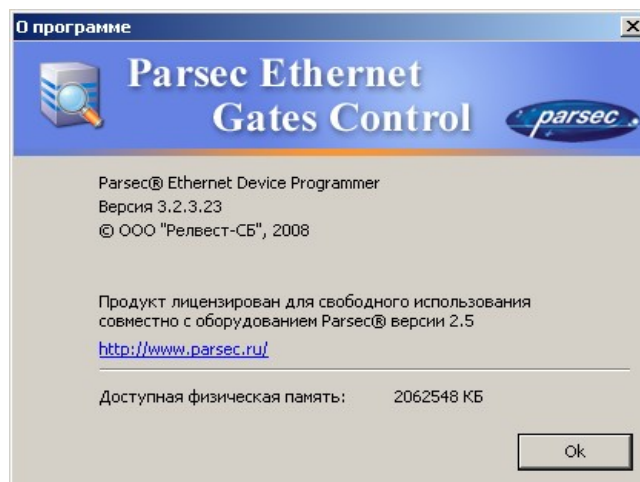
О программе

Parsec Ethernet Gates Control

parsec

Parsec® Ethernet Device Programmer
Версия 3.2.3.23
© ООО "Релвест-СБ", 2008

Продукт лицензирован для свободного использования совместно с оборудованием Parsec® версии 2.5

http://www.parsec.ru/

Доступная физическая память: 2062548 КБ

Ok